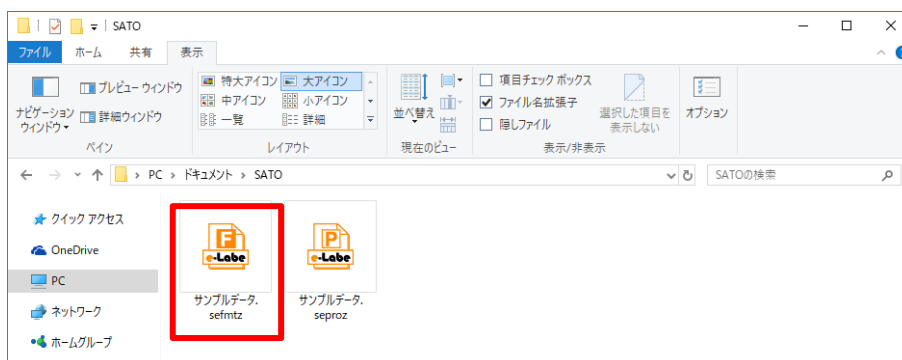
SATO

ファイル ホーム 共有 表示

ナビゲーション ウィンドウ
プレビュー ウィンドウ
詳細ウィンドウ
ペイン

特大アイコン 大アイコン
中アイコン 小アイコン
一覧 詳細
レイアウト

並べ替え
現在のビュー

項目チェック ボックス
ファイル名拡張子
隠しファイル
選択した項目を表示しない
表示/非表示

オプション

PC > ドキュメント > SATO
SATOの検索

クイック アクセス
OneDrive
PC
ネットワーク
ホームグループ

F
e-Labe
サンプルデータ.sefmtz

P
e-Labe
サンプルデータ.seproz